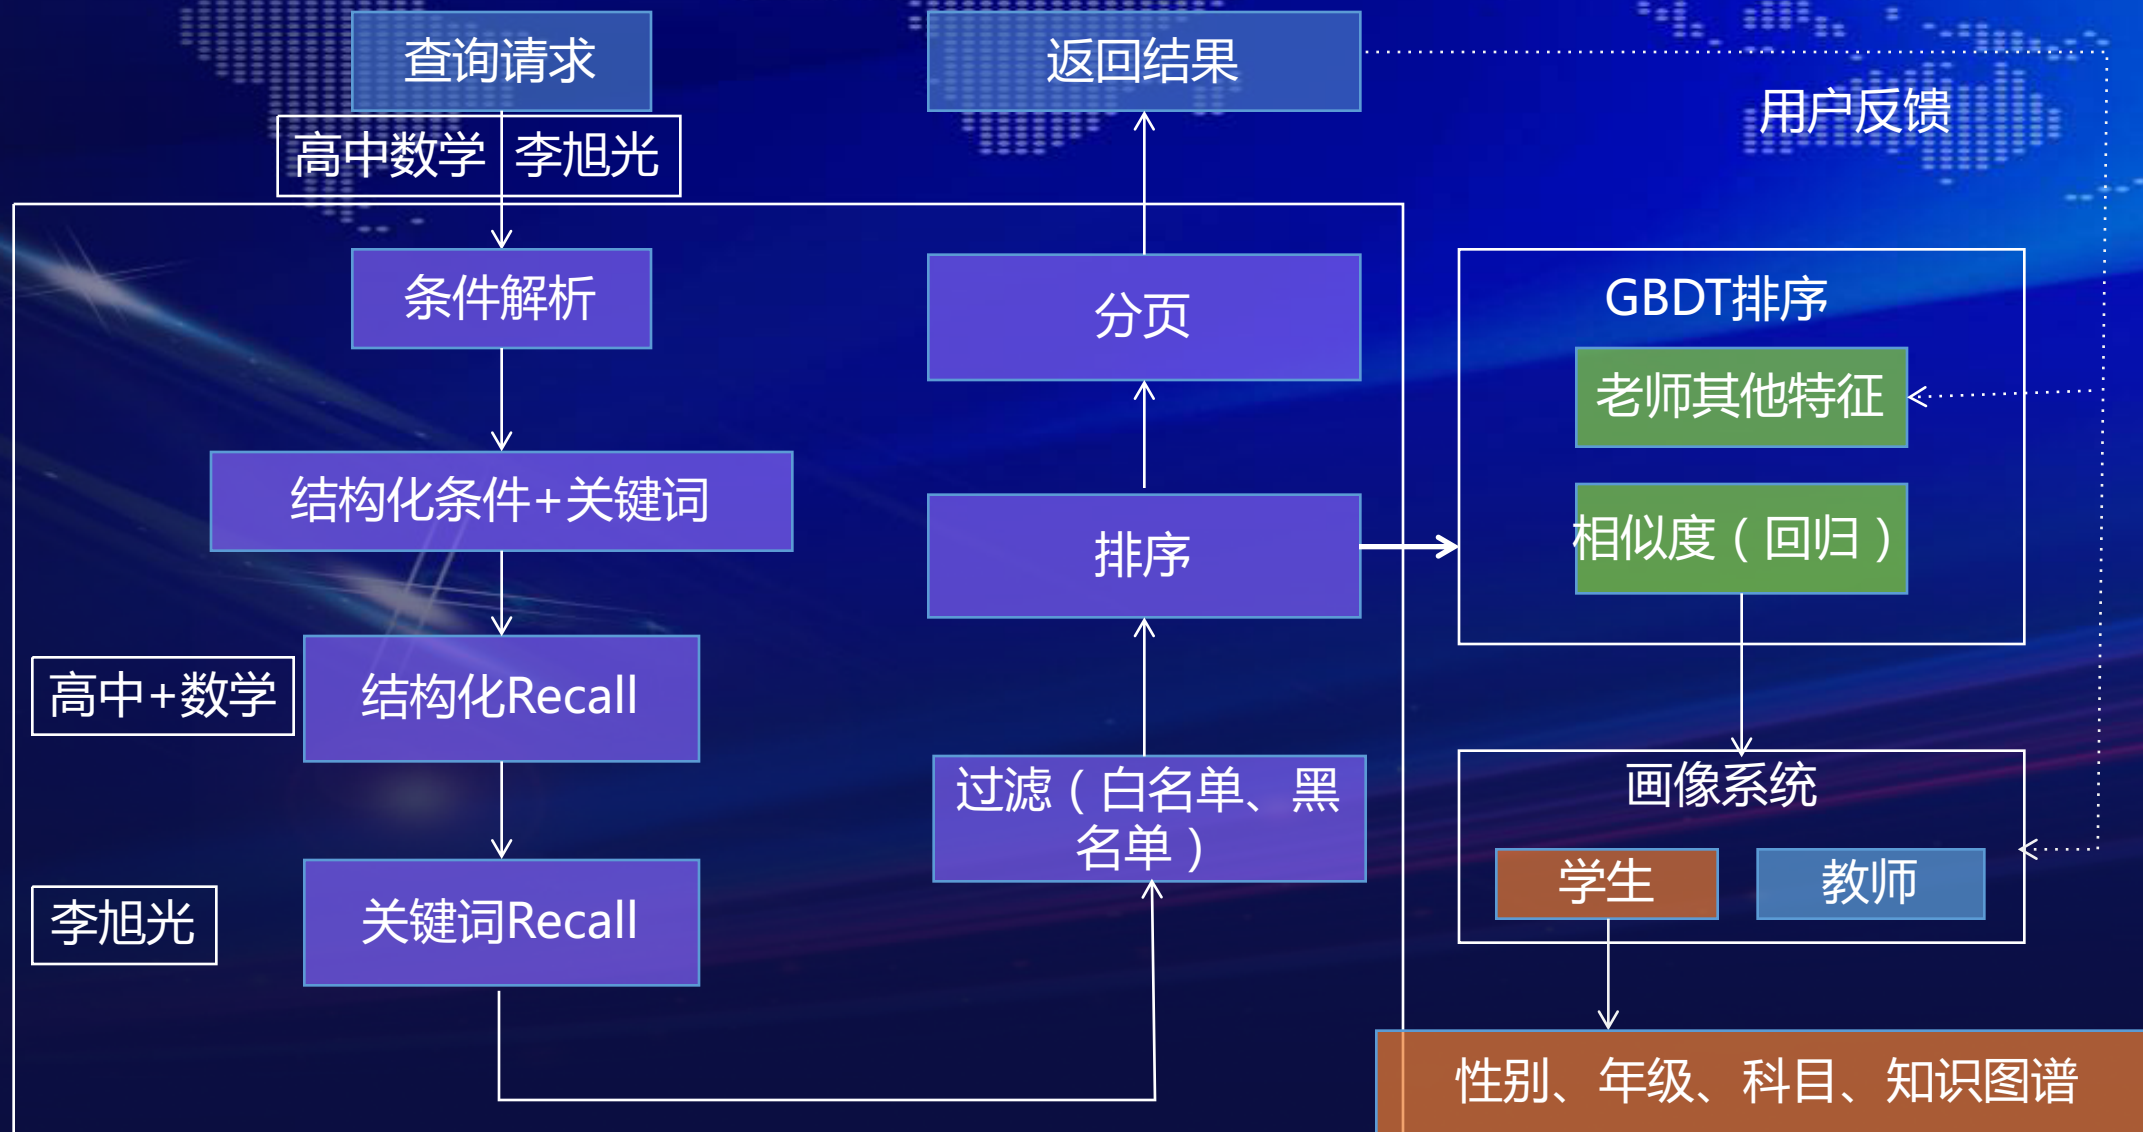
查询请求

返回结果

用户反馈

| 高中数学 | 李旭光 |
|---|---|

条件解析

分页

GBDT排序

老师其他特征

结构化条件+关键词

排序

相似度（回归）

高中+数学

结构化Recall

画像系统

过滤（白名单、黑名单）

学生

教师

李旭光

关键词Recall

性别、年级、科目、知识图谱